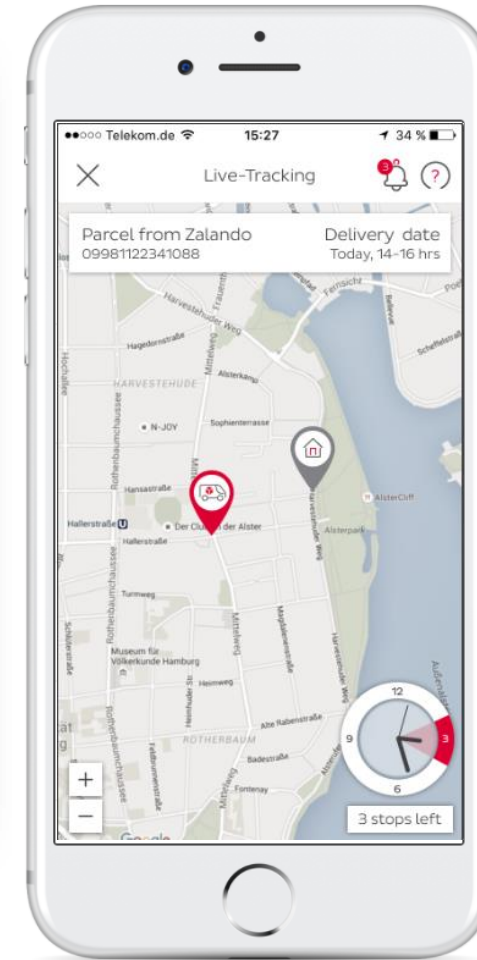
●●○○○ Telekom.de 15:27 34 %

Live-Tracking 3 ?

Parcel from Zalando
09981122341088

Delivery date
Today, 14-16 hrs

Harvestehuder Weg
Fernsicht
Hagedornstraße
Mittelweg
Alsterkamp
HARVESTEHUDE
N-JOY
Sophienterrasse
Hochallee
Rothenbaumchaussee
Hansastraße
AlsterCliff
Hallerstraße
Der Club an der Alster
Alsterpark
Harvestehuder Weg
Turmweg
Magdalenenstraße
Schlüterstraße
Museum für Völkerkunde Hamburg
Heimweg
Heimhuder Str.
Alte Rabenstraße
ROTHERBAUM
Badestraße
Fontenay
Alsterufer
Außenalster
Schöne Aussicht
Bellevue
Scheffelstraße

12
9
3
6

3 stops left

+
−
Google